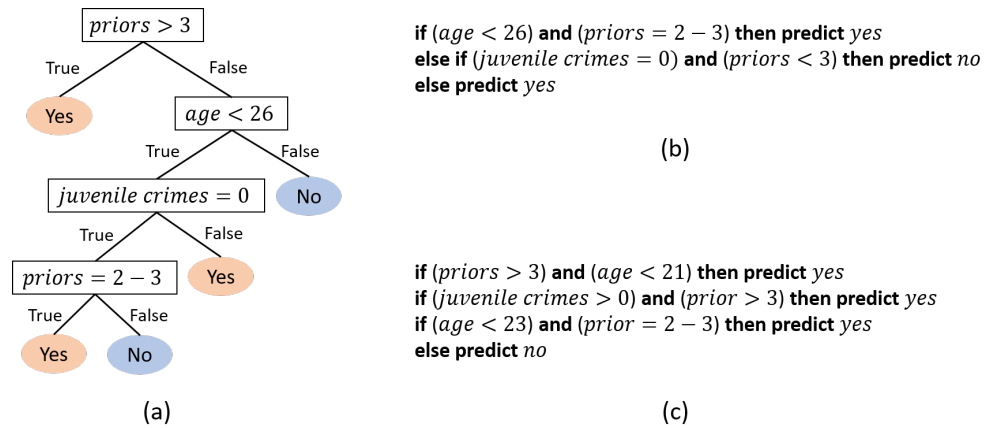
$priors > 3$

True

False

Yes

$age < 26$

True

False

$juvenile\ crimes = 0$

No

True

False

$priors = 2 - 3$

Yes

True

False

Yes

No

(a)

**if** $(age < 26)$ **and** $(priors = 2 - 3)$ **then predict** $yes$
**else if** $(juvenile\ crimes = 0)$ **and** $(priors < 3)$ **then predict** $no$
**else predict** $yes$

(b)

**if** $(priors > 3)$ **and** $(age < 21)$ **then predict** $yes$
**if** $(juvenile\ crimes > 0)$ **and** $(prior > 3)$ **then predict** $yes$
**if** $(age < 23)$ **and** $(prior = 2 - 3)$ **then predict** $yes$
**else predict** $no$

(c)